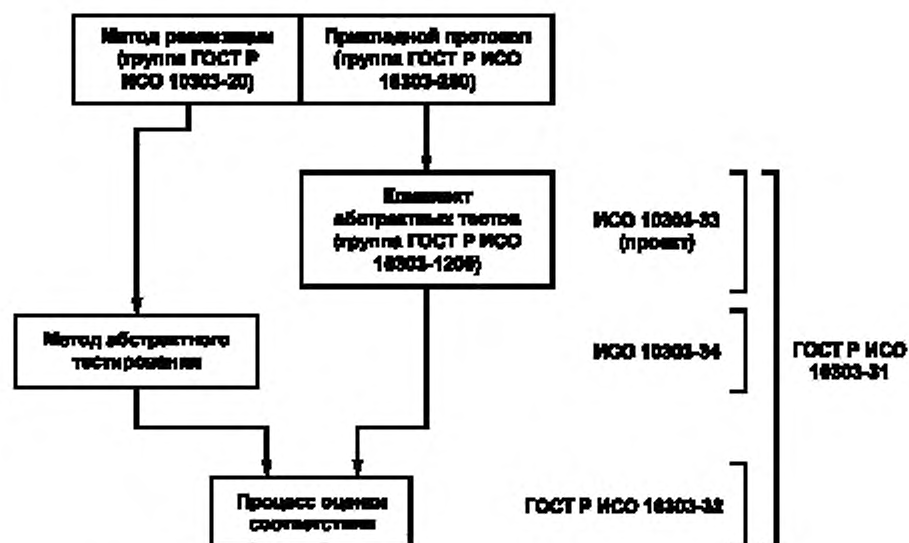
Метод реализации (группа ГОСТ Р ИСО 10303-20)

Прикладной протокол (группа ГОСТ Р ИСО 10303-200)

Комплект абстрактных тестов (группа ГОСТ Р ИСО 10303-1200)

ИСО 10303-33 (проект)

Метод абстрактного тестирования

ИСО 10303-34

ГОСТ Р ИСО 10303-31

Процесс оценки соответствия

ГОСТ Р ИСО 10303-32